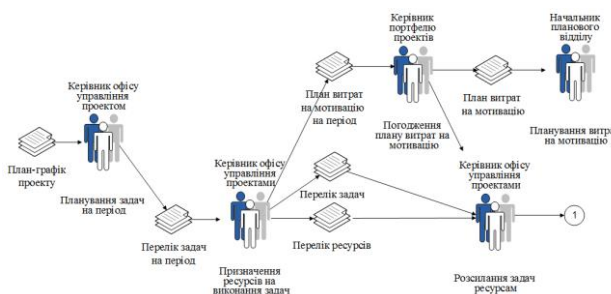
Керівник портфелю проектів

Начальник планового відділу

Керівник офісу управління проектом

План витрат на мотивацію на період

План витрат на мотивацію

Погодження плану витрат на мотивацію

Планування витрат на мотивацію

План-графік проекту

Планування задач на період

Керівник офісу управління проектами

Перелік задач

Керівник офісу управління проектами

1

Перелік задач на період

Перелік ресурсів

Призначення ресурсів на виконання задач

Розсилання задач ресурсам